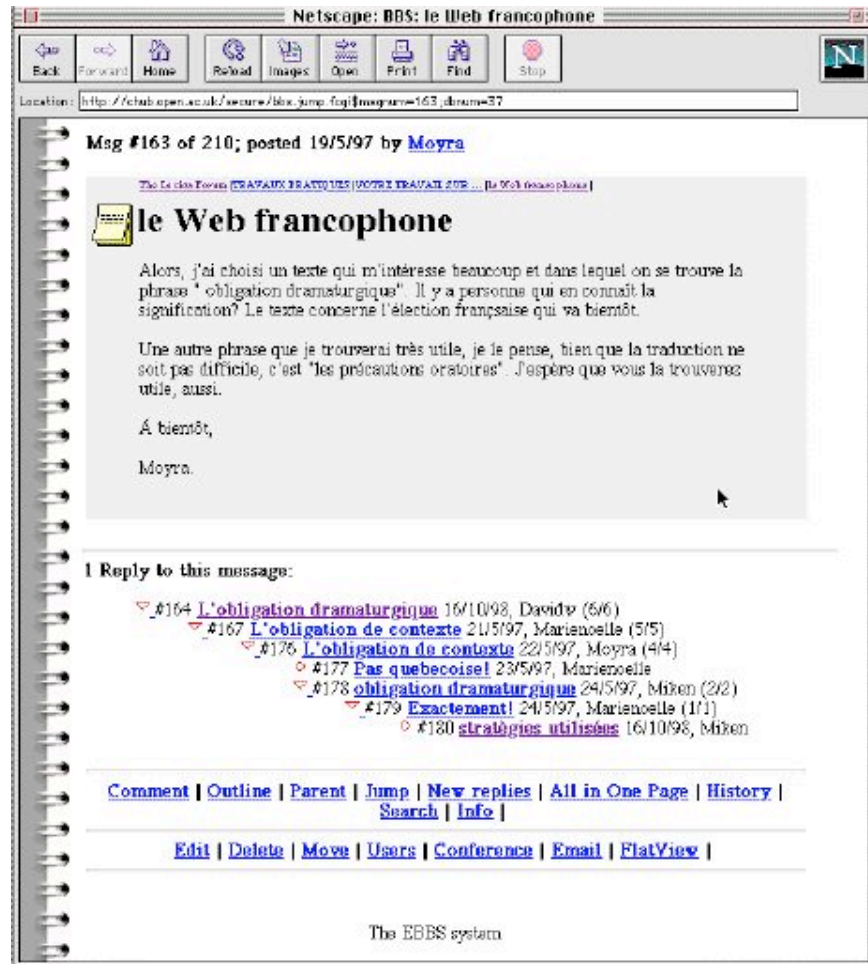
Netscape: BBS: le Web francophone

Back | Forward | Home | Reload | Images | Open | Print | Find | Stop

Location: http://cbub.open.ac.uk/secure/bbs.jump.fcgi$msgnum=163;dbnum=37

Msg #163 of 210; posted 19/5/97 by Moyra

The Le clos Forum [TRAVAUX PRATIQUES | VOTRE TRAVAIL SUR ... | le Web francophone]

le Web francophone

Alors, j'ai choisi un texte qui m'intéresse beaucoup et dans lequel on se trouve la phrase " obligation dramaturgique". Il y a personne qui en connait la signification? Le texte concerne l'élection française qui va bientôt.

Une autre phrase que je trouverai très utile, je le pense, bien que la traduction ne soit pas difficile, c'est "les précautions oratoires". J'espère que vous la trouverez utile, aussi.

À bientôt,

Moyra.

1 Reply to this message:

#164 L'obligation dramaturgique 16/10/98, Davidv (6/6)
#167 L'obligation de contexte 21/5/97, Marienoelle (5/5)
#176 L'obligation de contexte 22/5/97, Moyra (4/4)
#177 Pas quebecoise! 23/5/97, Marienoelle
#178 obligation dramaturgique 24/5/97, Miken (2/2)
#179 Exactement! 24/5/97, Marienoelle (1/1)
#180 stratégies utilisées 16/10/98, Miken

Comment | Outline | Parent | Jump | New replies | All in One Page | History | Search | Info |

Edit | Delete | Move | Users | Conference | Email | FlatView |

The EBBS system